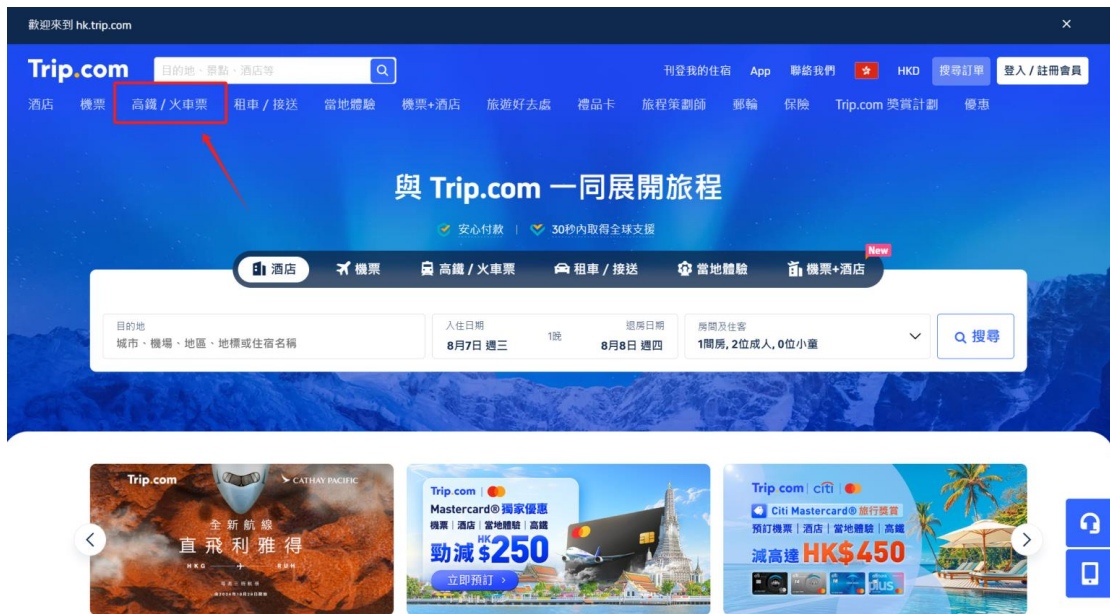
歡迎來到 hk.trip.com

Trip.com 目的地、景點、酒店等 刊登我的住宿 App 聯絡我們 HKD 搜尋訂單 登入 / 註冊會員

酒店 機票 高鐵 / 火車票 租車 / 接送 當地體驗 機票+酒店 旅遊好去處 禮品卡 旅程策劃師 郵輪 保險 Trip.com 獎賞計劃 優惠

與 Trip.com 一同展開旅程

安心付款 | 30秒內取得全球支援

酒店 機票 高鐵 / 火車票 租車 / 接送 當地體驗 New 機票+酒店

目的地
城市、機場、地區、地標或住宿名稱

入住日期
8月7日 週三
1晚
退房日期
8月8日 週四

房間及住客
1間房, 2位成人, 0位小童

搜尋

Trip.com CATHAY PACIFIC
全新航線
直飛利雅得
HKG RUH

Trip.com
Mastercard® 獨家優惠
機票 | 酒店 | 當地體驗 | 高鐵
勁減 HK$250
立即預訂

Trip.com | citi
Citi Mastercard® 旅行獎賞
預訂機票 | 酒店 | 當地體驗 | 高鐵
減高達 HK$450